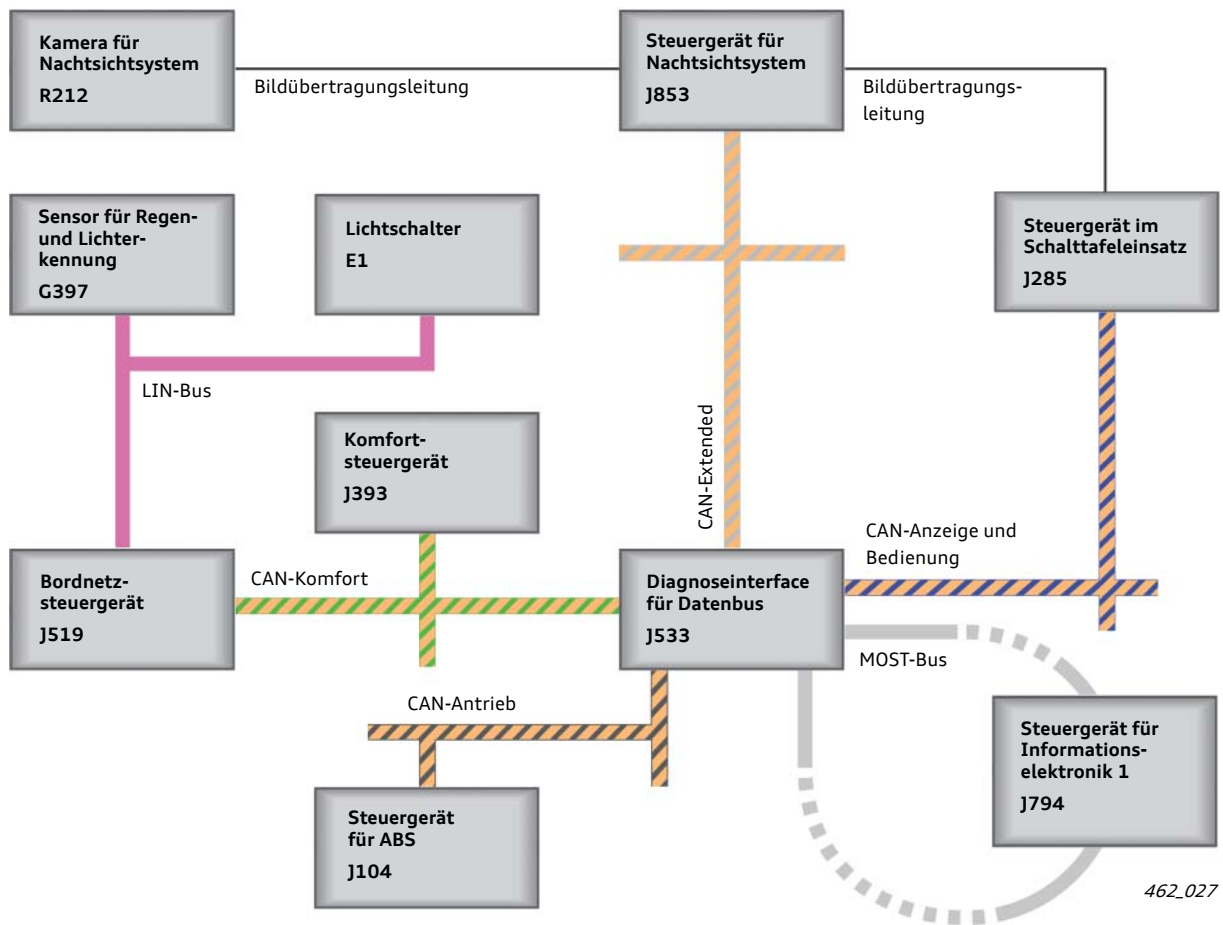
Kamera für Nachtsichtsystem
R212

Bildübertragungsleitung

Steuergerät für Nachtsichtsystem
J853

Bildübertragungsleitung

Sensor für Regen- und Lichterkennung
G397

Lichtschalter
E1

Steuergerät im Schalttafeleinsatz
J285

LIN-Bus

Komfortsteuergerät
J393

CAN-Extended

CAN-Anzeige und Bedienung

Bordnetzsteuergerät
J519

CAN-Komfort

Diagnoseinterface für Datenbus
J533

MOST-Bus

CAN-Antrieb

Steuergerät für Informationselektronik 1
J794

Steuergerät für ABS
J104

462_027